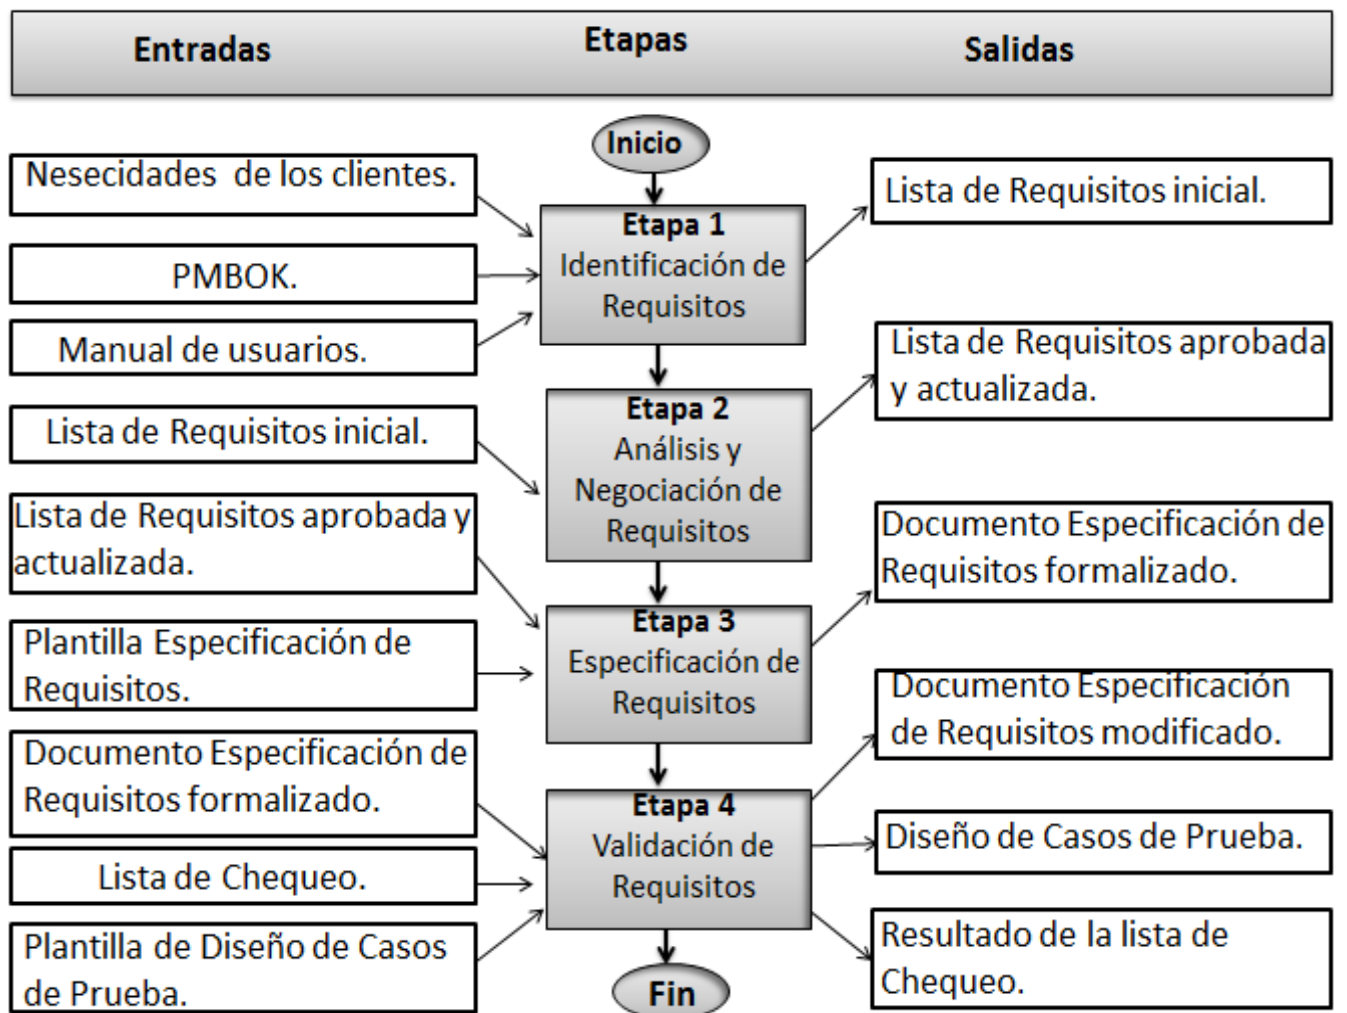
Entradas

Etapas

Salidas

Inicio

Nesecidades de los clientes.

PMBOK.

Manual de usuarios.

Etapa 1
Identificación de Requisitos

Lista de Requisitos inicial.

Lista de Requisitos inicial.

Lista de Requisitos aprobada y actualizada.

Etapa 2
Análisis y Negociación de Requisitos

Lista de Requisitos aprobada y actualizada.

Plantilla Especificación de Requisitos.

Etapa 3
Especificación de Requisitos

Documento Especificación de Requisitos formalizado.

Documento Especificación de Requisitos formalizado.

Lista de Chequeo.

Plantilla de Diseño de Casos de Prueba.

Etapa 4
Validación de Requisitos

Documento Especificación de Requisitos modificado.

Diseño de Casos de Prueba.

Resultado de la lista de Chequeo.

Fin